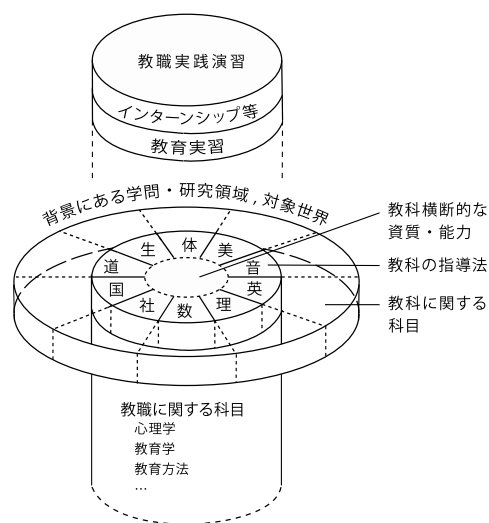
教職実践演習

インターンシップ等

教育実習

背景にある学問・研究領域，対象世界

教科横断的な資質・能力

教科の指導法

教科に関する科目

生
体
美
道
音
国
英
社
数
理

教職に関する科目
心理学
教育学
教育方法
…